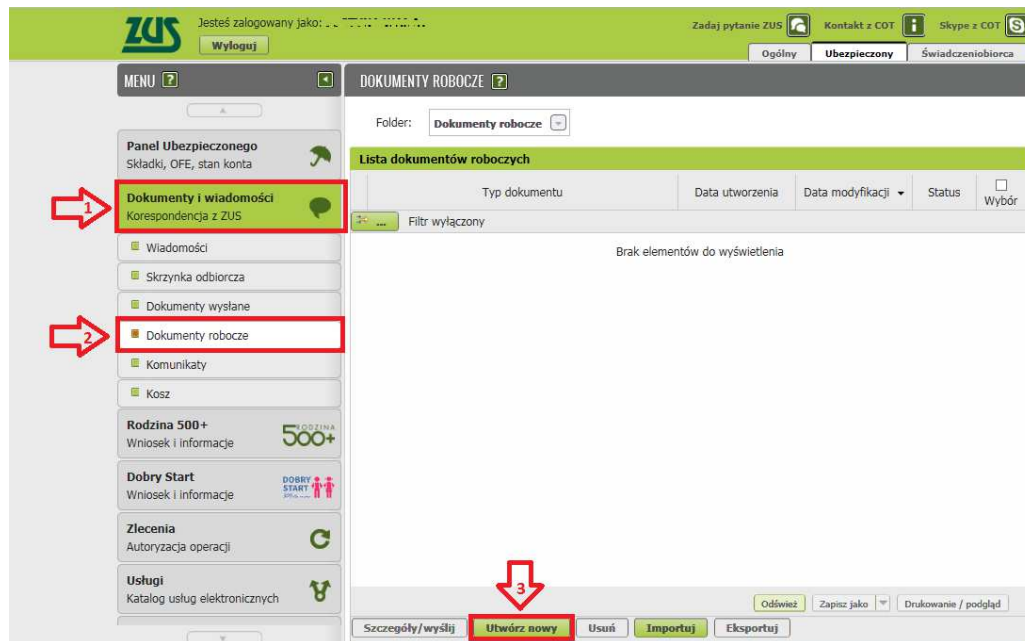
ZUS

Jesteś zalogowany jako: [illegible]

Wyloguj

Zadaj pytanie ZUS

Kontakt z COT

Skype z COT

Ogólny

Ubezpieczony

Świadczeniobiorca

MENU ?

Panel Ubezpieczonego
Składki, OFE, stan konta

1

Dokumenty i wiadomości
Korespondencja z ZUS

Wiadomości

Skrzynka odbiorcza

Dokumenty wysłane

2

Dokumenty robocze

Komunikaty

Kosz

Rodzina 500+
Wniosek i informacje

RODZINA 500+

Dobry Start
Wniosek i informacje

DOBRY START

Zlecenia
Autoryzacja operacji

Usługi
Katalog usług elektronicznych

DOKUMENTY ROBOCZE ?

Folder: Dokumenty robocze

Lista dokumentów roboczych

| Typ dokumentu | Data utworzenia | Data modyfikacji | Status | Wybór |
|---|---|---|---|---|

Filtr wyłączony

Brak elementów do wyświetlenia

3

Odśwież

Zapisz jako

Drukowanie / podgląd

Szczegóły/wyślij

Utwórz nowy

Usuń

Importuj

Eksportuj